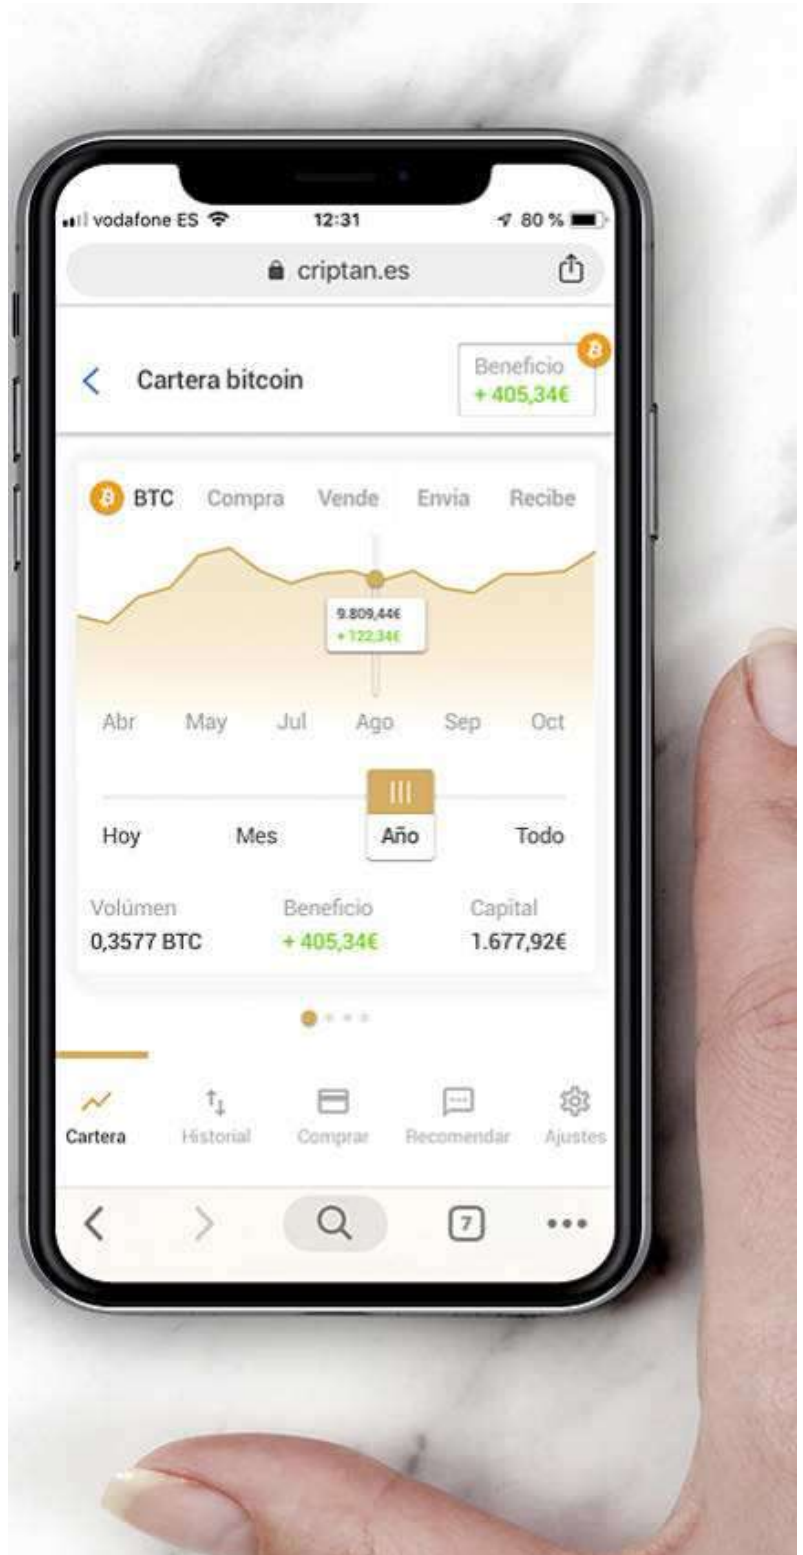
vodafone ES 12:31 80 %

criptan.es

Cartera bitcoin

Beneficio
+ 405,34€

BTC Compra Vende Envia Recibe

9.809,44€
+ 122,34€

Abr May Jul Ago Sep Oct

Hoy Mes Año Todo

Volúmen
0,3577 BTC

Beneficio
+ 405,34€

Capital
1.677,92€

Cartera Historial Comprar Recomendar Ajustes

7